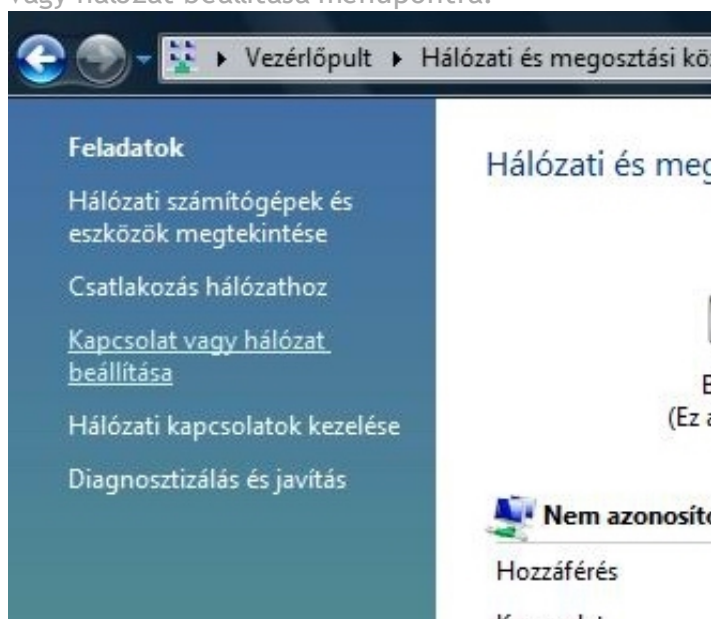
vagy hálózat beállítása menüpontra.

▸ Vezérlőpult ▸ Hálózati és megosztási kö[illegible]

Feladatok

Hálózati számítógépek és eszközök megtekintése

Csatlakozás hálózathoz

Kapcsolat vagy hálózat beállítása

Hálózati kapcsolatok kezelése

Diagnosztizálás és javítás

Hálózati és meg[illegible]

E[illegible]
(Ez a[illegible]

Nem azonosít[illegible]

Hozzáférés

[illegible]